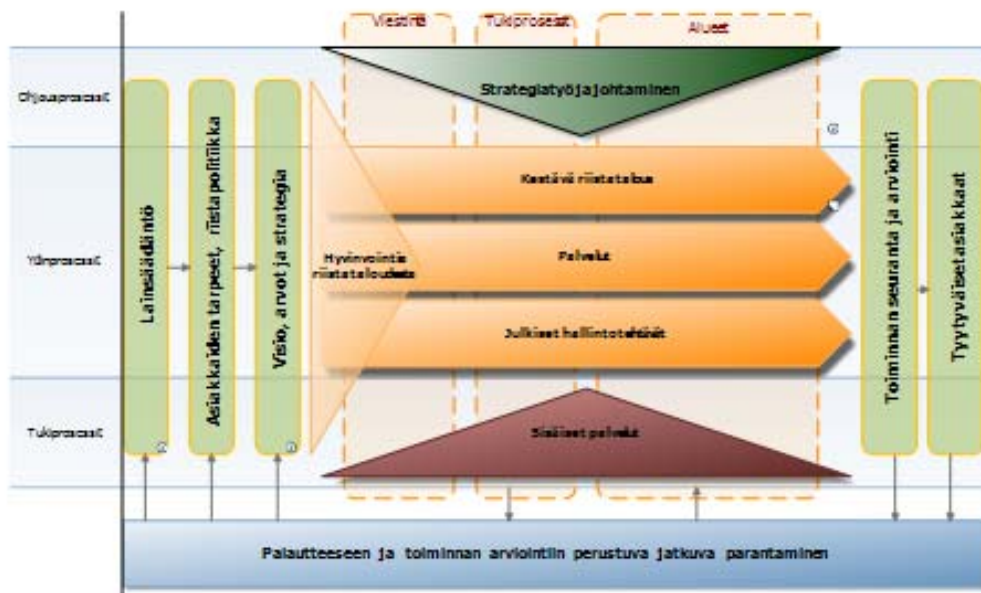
Viestintä
Tukiprosessit
Alueet

Ohjausprosessit
Ydinprosessit
Tukiprosessit

Lainsäädäntö
Asiakkaiden tarpeet, riistapolitiikka
Visio, arvot ja strategia

Strategiatyö ja johtaminen
Hyvinvointia riistataloudesta
Kestävä riistatalous
Palvelut
Julkiset hallintotehtävät
Sisäiset palvelut

Toiminnan seuranta ja arviointi
Tyytyväiset asiakkaat

Palautteeseen ja toiminnan arviointiin perustuva jatkuva parantaminen